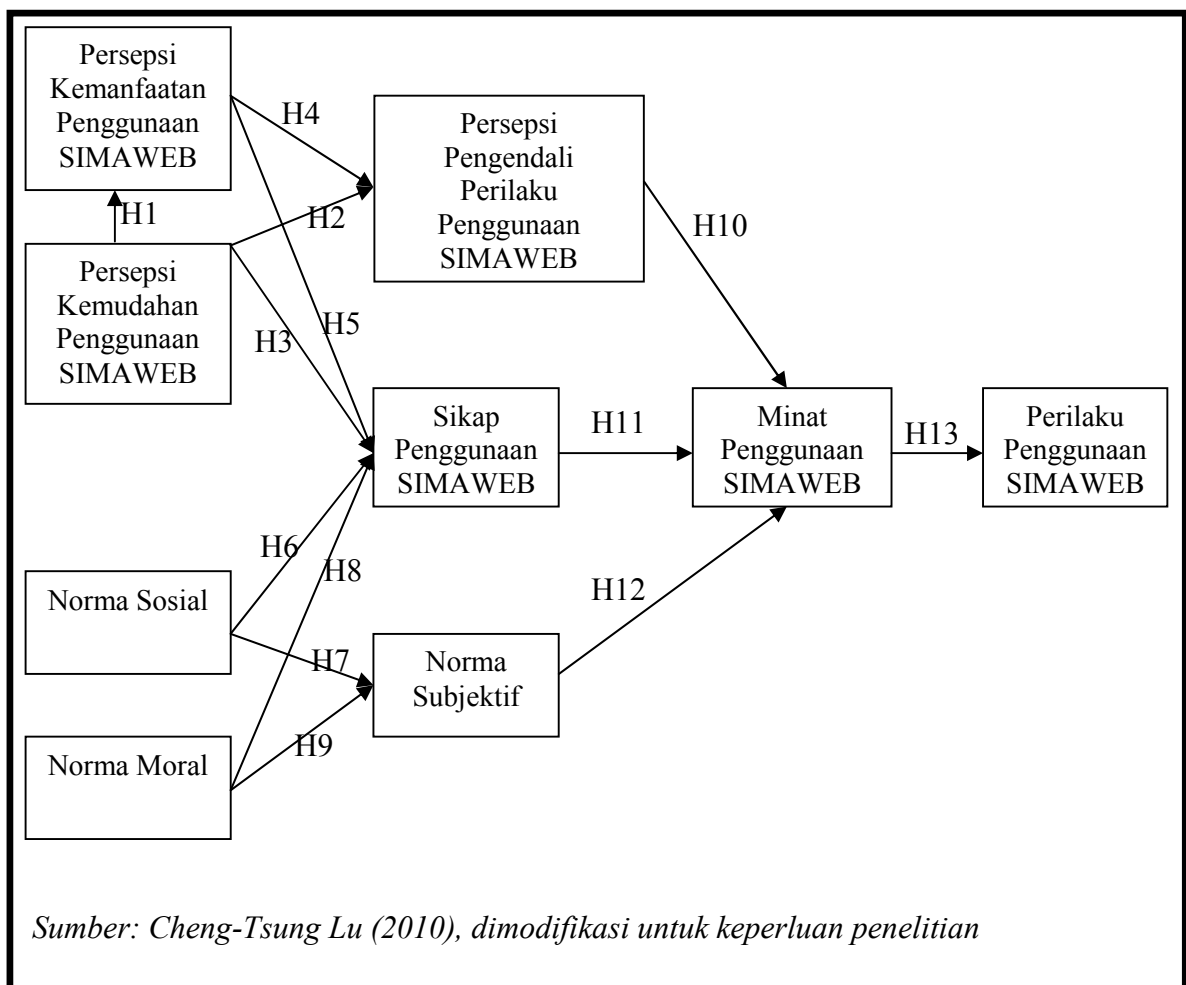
Persepsi Kemanfaatan Penggunaan SIMAWEB

H4

Persepsi Pengendali Perilaku Penggunaan SIMAWEB

H1

H2

H10

Persepsi Kemudahan Penggunaan SIMAWEB

H5

H3

Sikap Penggunaan SIMAWEB

H11

Minat Penggunaan SIMAWEB

H13

Perilaku Penggunaan SIMAWEB

H6

H8

H12

Norma Sosial

H7

Norma Subjektif

H9

Norma Moral

*Sumber: Cheng-Tsung Lu (2010), dimodifikasi untuk keperluan penelitian*